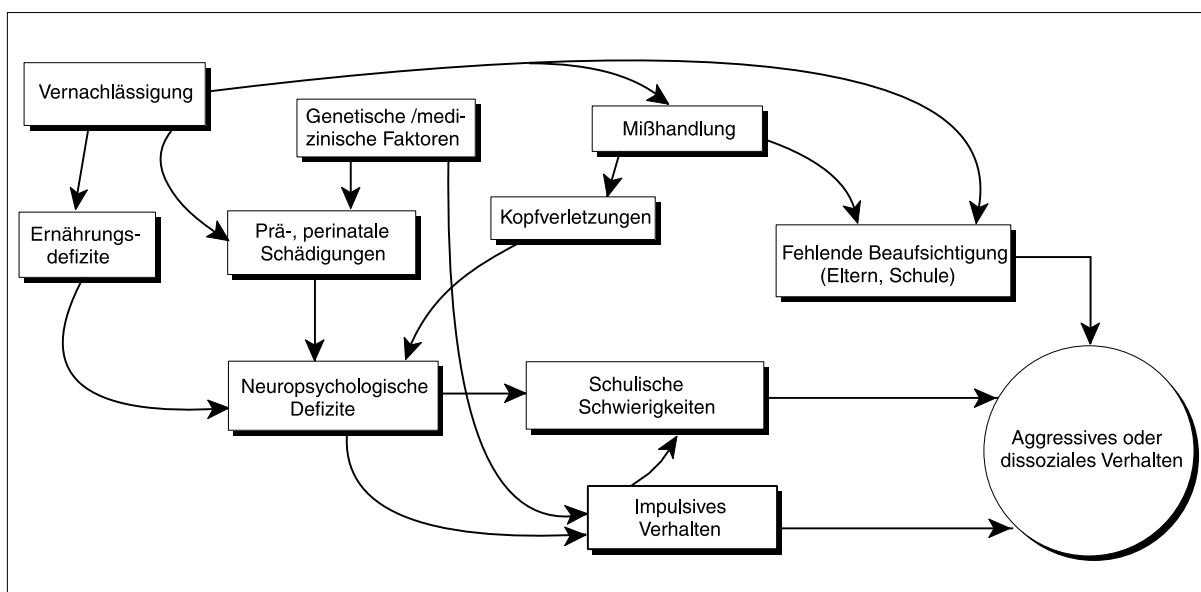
Vernachlässigung

Genetische /medizinische Faktoren

Mißhandlung

Ernährungsdefizite

Prä-, perinatale Schädigungen

Kopfverletzungen

Fehlende Beaufsichtigung (Eltern, Schule)

Neuropsychologische Defizite

Schulische Schwierigkeiten

Aggressives oder dissoziales Verhalten

Impulsives Verhalten